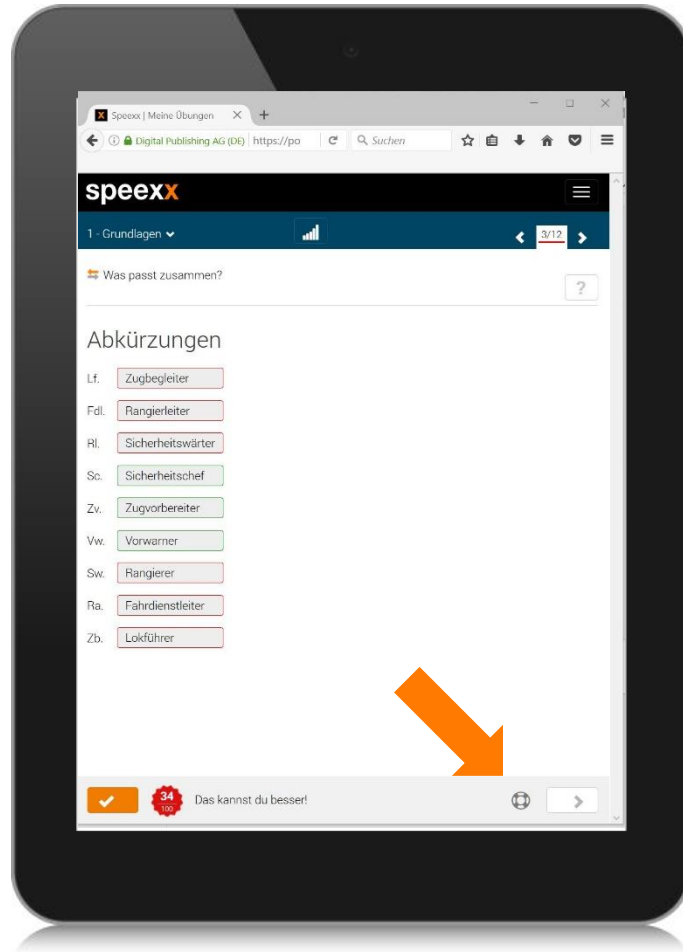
Speexx | Meine Übungen
Digital Publishing AG (DE) https://po
Suchen

speexx

1 - Grundlagen
3/12

Was passt zusammen?
?

Abkürzungen

Lf. Zugbegleiter
Fdl. Rangierleiter
Rl. Sicherheitswärter
Sc. Sicherheitschef
Zv. Zugvorbereiter
Vw. Vorwarner
Sw. Rangierer
Ra. Fahrdienstleiter
Zb. Lokführer

34
100
Das kannst du besser!